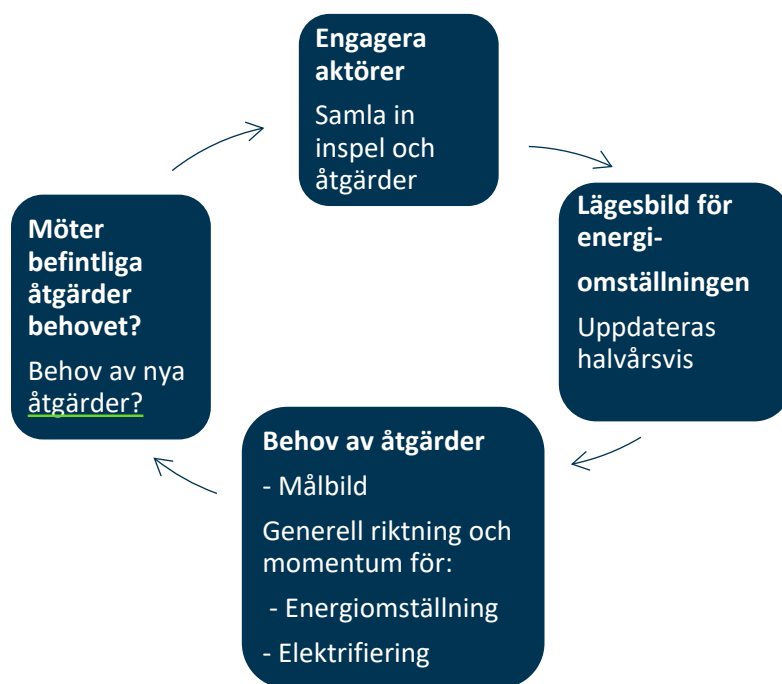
**Engagera aktörer**

Samla in inspel och åtgärder

**Lägesbild för energiomställningen**

Uppdateras halvårsvis

**Behov av åtgärder**

- Målbild

Generell riktning och momentum för:

- Energiomställning

- Elektrifiering

**Möter befintliga åtgärder behovet?**

Behov av nya åtgärder?